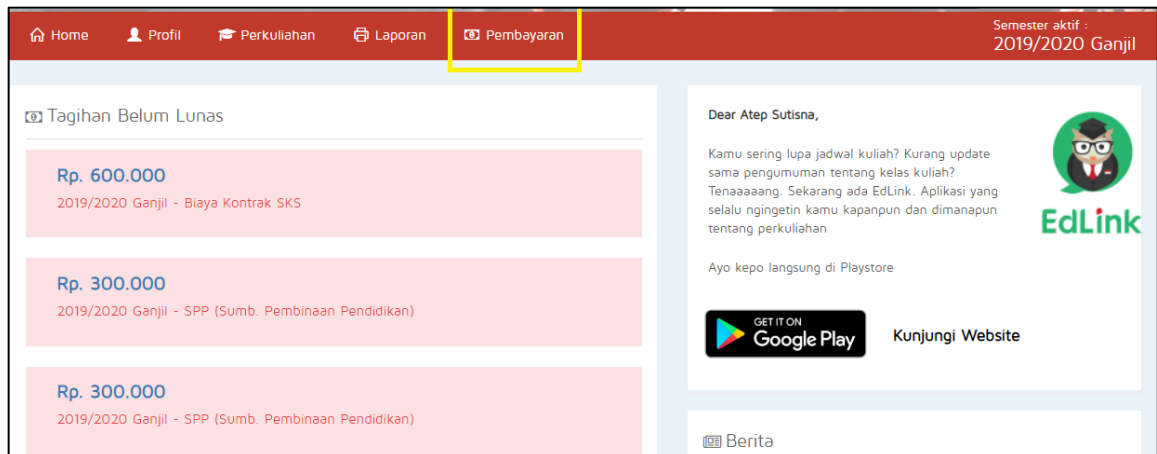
Home Profil Perkuliahan Laporan Pembayaran

Semester aktif :
2019/2020 Ganjil

Tagihan Belum Lunas

Rp. 600.000
2019/2020 Ganjil - Biaya Kontrak SKS

Rp. 300.000
2019/2020 Ganjil - SPP (Sumb. Pembinaan Pendidikan)

Rp. 300.000
2019/2020 Ganjil - SPP (Sumb. Pembinaan Pendidikan)

Dear Atep Sutisna,

Kamu sering lupa jadwal kuliah? Kurang update sama pengumuman tentang kelas kuliah? Tenaaaaang. Sekarang ada EdLink. Aplikasi yang selalu ngingetin kamu kapanpun dan dimanapun tentang perkuliahan

Ayo kepo langsung di Playstore

EdLink

GET IT ON
Google Play

Kunjungi Website

Berita